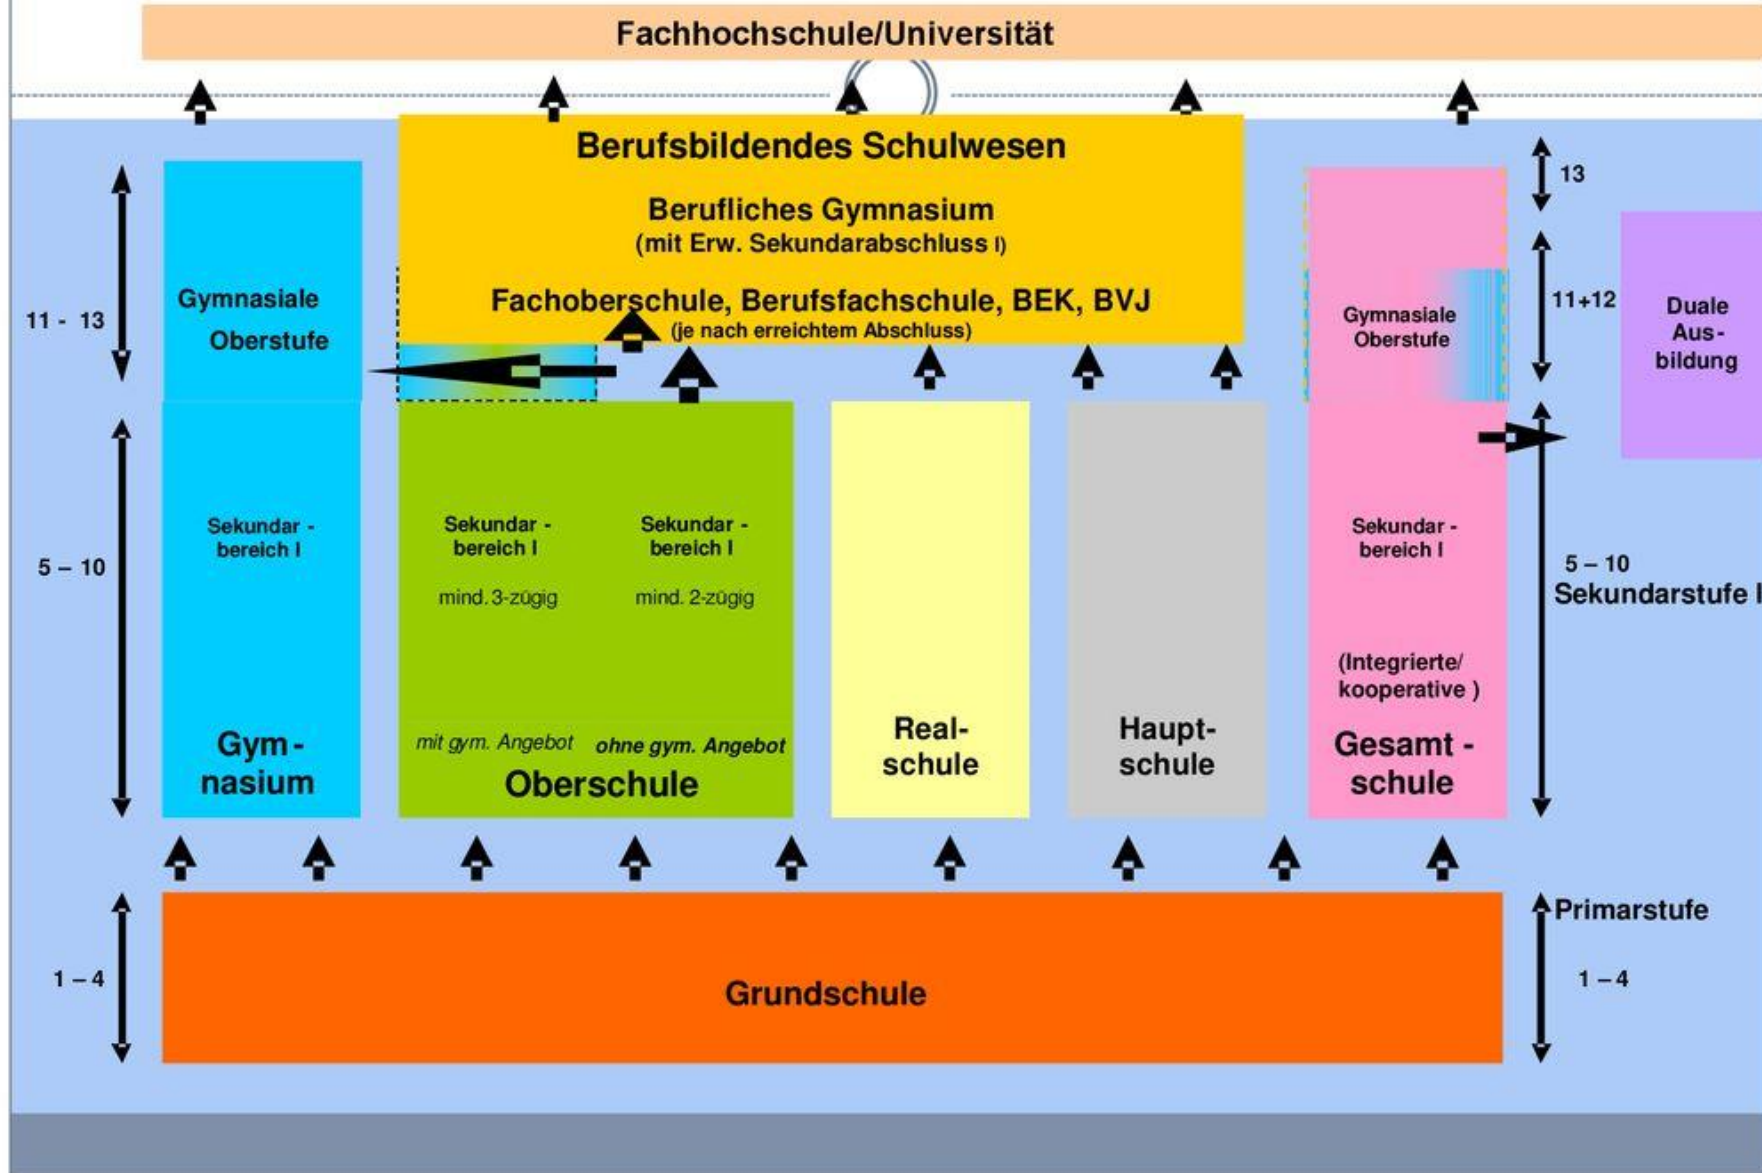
Fachhochschule/Universität

Berufsbildendes Schulwesen

Berufliches Gymnasium
(mit Erw. Sekundarabschluss I)

Fachoberschule, Berufsfachschule, BEK, BVJ
(je nach erreichtem Abschluss)

11 - 13

Gymnasiale Oberstufe

13

11+12

Gymnasiale Oberstufe

Duale Ausbildung

5 – 10

Sekundar - bereich I

Gym - nasium

Sekundar - bereich I

mind. 3-zügig

mit gym. Angebot

Sekundar - bereich I

mind. 2-zügig

ohne gym. Angebot

Oberschule

Real- schule

Haupt- schule

Sekundar - bereich I

(Integrierte/ kooperative )

Gesamt - schule

5 – 10
Sekundarstufe I

1 – 4

Grundschule

Primarstufe

1 – 4